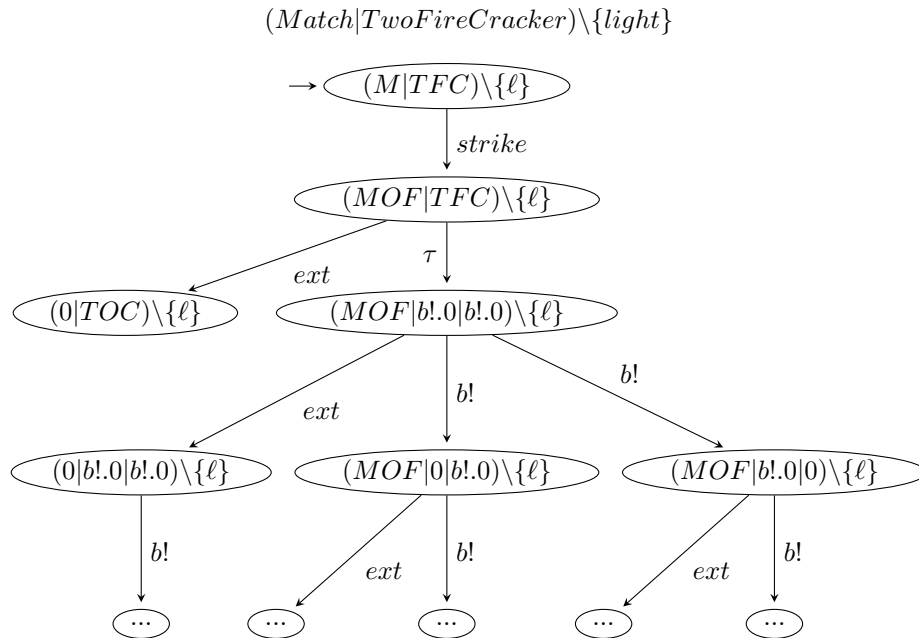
$(Match|TwoFireCracker)\backslash\{light\}$

$\rightarrow$ $(M|TFC)\backslash\{\ell\}$

$strike$

$(MOF|TFC)\backslash\{\ell\}$

$ext$

$\tau$

$(0|TOC)\backslash\{\ell\}$

$(MOF|b!.0|b!.0)\backslash\{\ell\}$

$ext$

$b!$

$b!$

$(0|b!.0|b!.0)\backslash\{\ell\}$

$(MOF|0|b!.0)\backslash\{\ell\}$

$(MOF|b!.0|0)\backslash\{\ell\}$

$b!$

$ext$

$b!$

$ext$

$b!$

$\cdots$

$\cdots$

$\cdots$

$\cdots$

$\cdots$